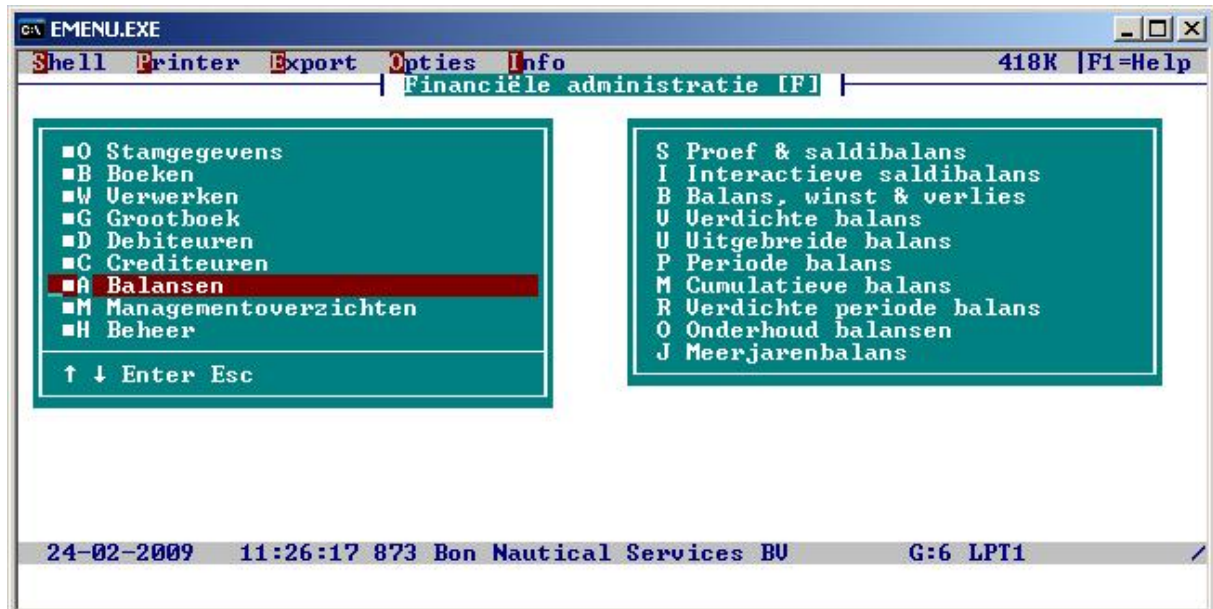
EMENU.EXE

Shell Printer Export Opties Info 418K F1=Help

Financiële administratie [F]

■O Stamgegevens
■B Boeken
■W Verwerken
■G Grootboek
■D Debiteuren
■C Crediteuren
■A Balansen
■M Managementoverzichten
■H Beheer

↑ ↓ Enter Esc

S Proef & saldibalans
I Interactieve saldibalans
B Balans, winst & verlies
V Verdichte balans
U Uitgebreide balans
P Periode balans
M Cumulatieve balans
R Verdichte periode balans
O Onderhoud balansen
J Meerjarenbalans

24-02-2009 11:26:17 873 Bon Nautical Services BV G:6 LPT1